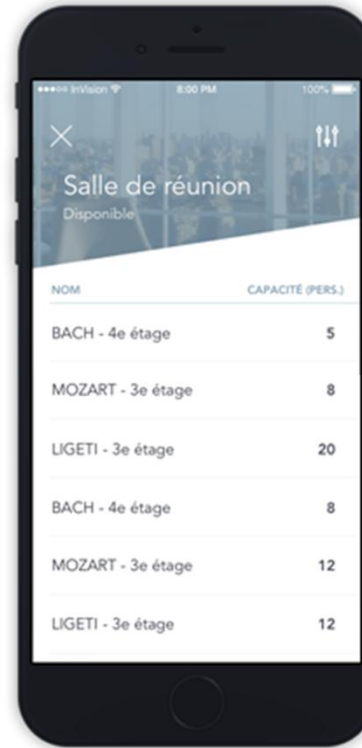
●●●●○ InVision 8:00 PM 100%

Salle de réunion
Disponible

| NOM | CAPACITÉ (PERS.) |
|---|---|
| BACH - 4e étage | 5 |
| MOZART - 3e étage | 8 |
| LIGETI - 3e étage | 20 |
| BACH - 4e étage | 8 |
| MOZART - 3e étage | 12 |
| LIGETI - 3e étage | 12 |